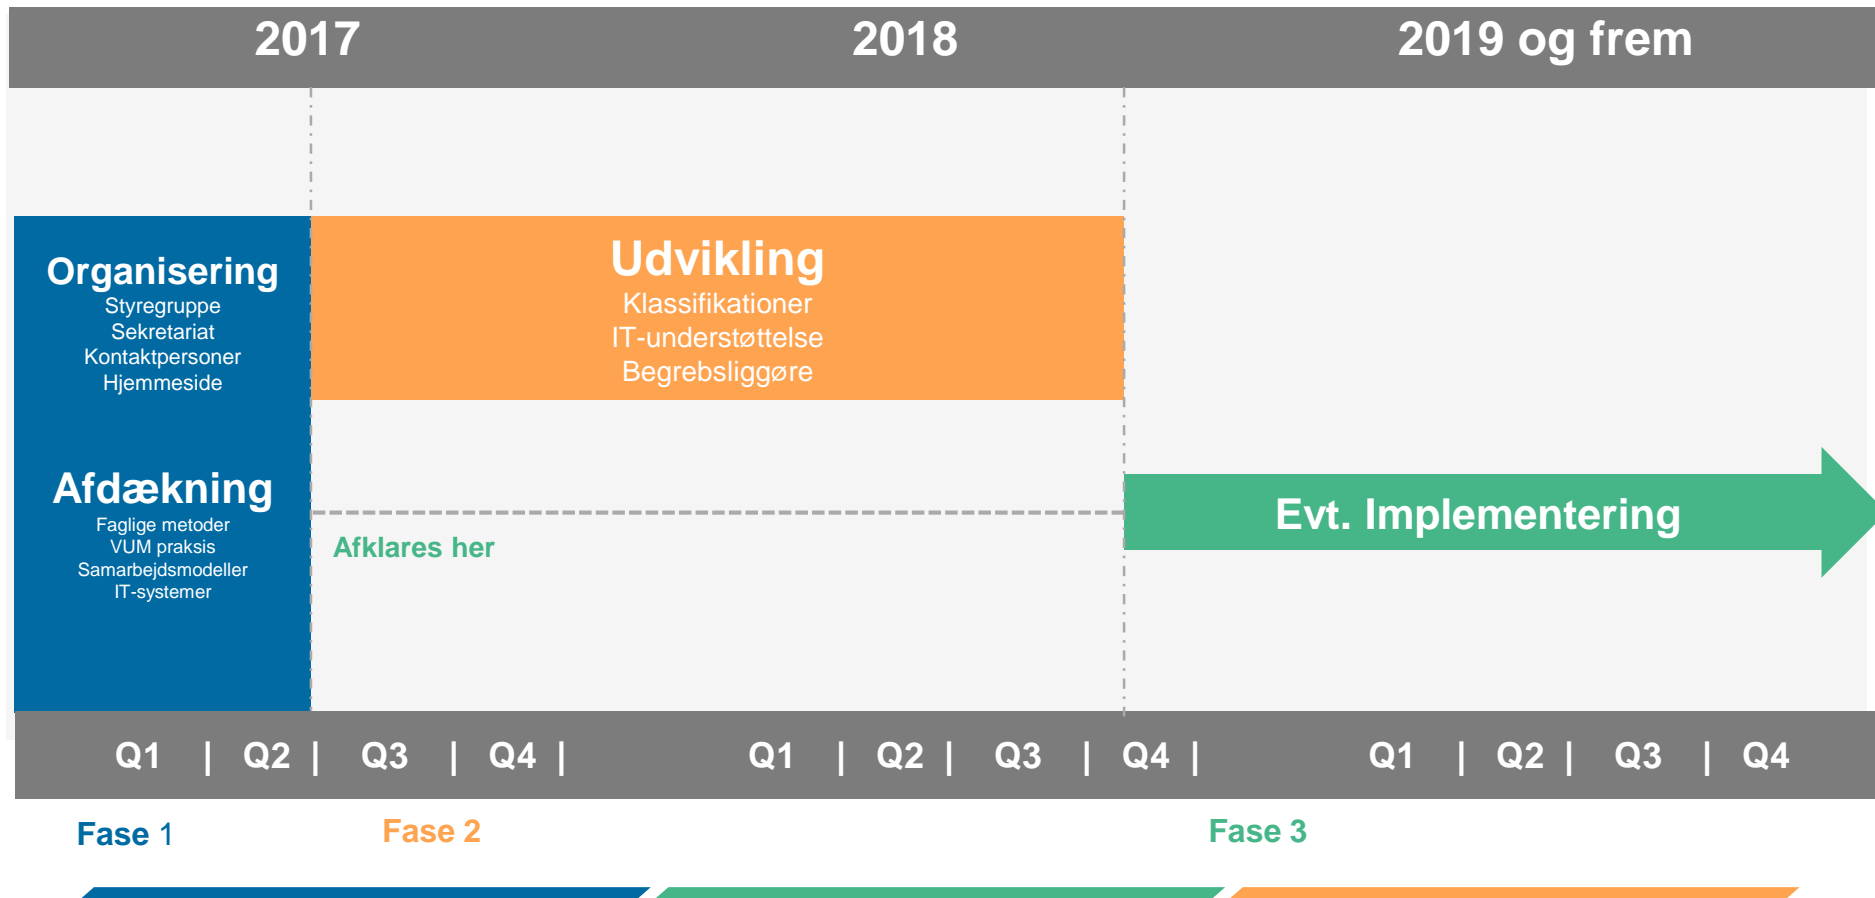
2017 2018 2019 og frem

Organisering
Styregruppe
Sekretariat
Kontaktpersoner
Hjemmeside

Afdækning
Faglige metoder
VUM praksis
Samarbejdsmodeller
IT-systemer

Udvikling
Klassifikationer
IT-understøttelse
Begrebsliggøre

Afklares her

Evt. Implementering

Q1 | Q2 | Q3 | Q4 | Q1 | Q2 | Q3 | Q4 | Q1 | Q2 | Q3 | Q4

Fase 1 Fase 2 Fase 3